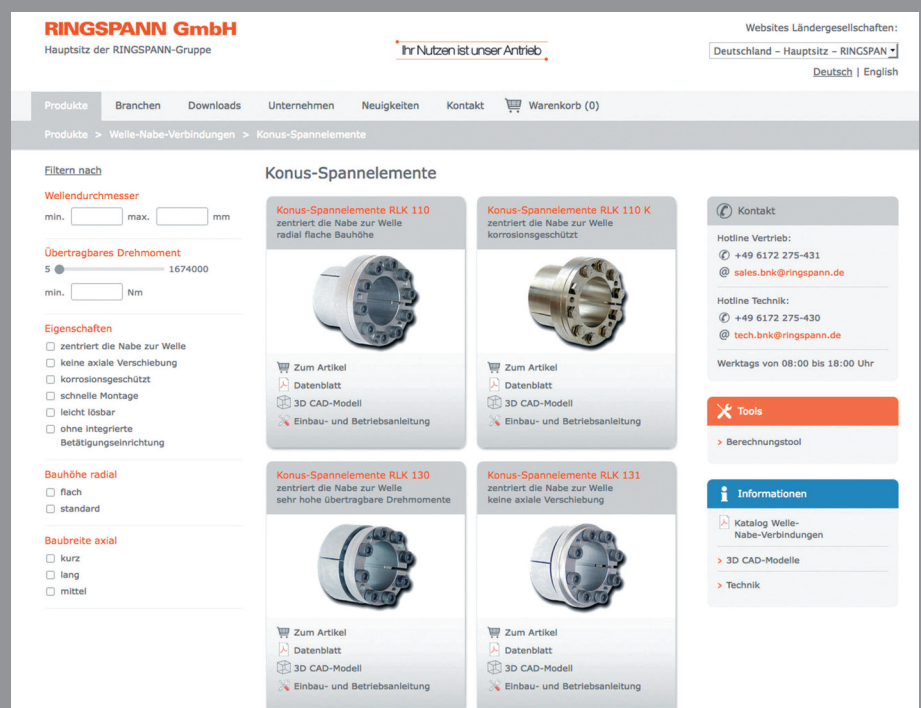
RINGSPANN GmbH
Hauptsitz der RINGSPANN-Gruppe

Ihr Nutzen ist unser Antrieb

Websites Ländergesellschaften:
Deutschland – Hauptsitz – RINGSPAN
Deutsch | English

Produkte Branchen Downloads Unternehmen Neuigkeiten Kontakt Warenkorb (0)

Produkte > Welle-Nabe-Verbindungen > Konus-Spannelemente

Filtern nach

Wellendurchmesser
min. max. mm

Übertragbares Drehmoment
5 1674000
min. Nm

Eigenschaften
zentriert die Nabe zur Welle
keine axiale Verschiebung
korrosionsgeschützt
schnelle Montage
leicht lösbar
ohne integrierte Betätigungseinrichtung

Bauhöhe radial
flach
standard

Baubreite axial
kurz
lang
mittel

Konus-Spannelemente

Konus-Spannelemente RLK 110
zentriert die Nabe zur Welle
radial flache Bauhöhe

Zum Artikel
Datenblatt
3D CAD-Modell
Einbau- und Betriebsanleitung

Konus-Spannelemente RLK 110 K
zentriert die Nabe zur Welle
korrosionsgeschützt

Zum Artikel
Datenblatt
3D CAD-Modell
Einbau- und Betriebsanleitung

Konus-Spannelemente RLK 130
zentriert die Nabe zur Welle
sehr hohe übertragbare Drehmomente

Zum Artikel
Datenblatt
3D CAD-Modell
Einbau- und Betriebsanleitung

Konus-Spannelemente RLK 131
zentriert die Nabe zur Welle
keine axiale Verschiebung

Zum Artikel
Datenblatt
3D CAD-Modell
Einbau- und Betriebsanleitung

Kontakt
Hotline Vertrieb:
+49 6172 275-431
sales.bnk@ringspann.de
Hotline Technik:
+49 6172 275-430
tech.bnk@ringspann.de
Werktags von 08:00 bis 18:00 Uhr

Tools
> Berechnungstool

Informationen
Katalog Welle-Nabe-Verbindungen
> 3D CAD-Modelle
> Technik